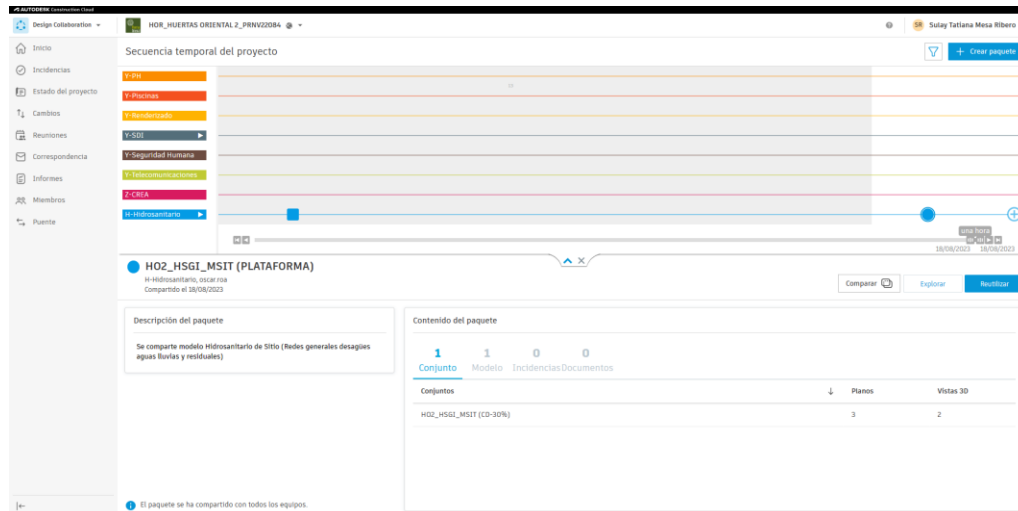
AUTODESK Construction Cloud

Design Collaboration

HOR_HUERTAS ORIENTAL 2_PRNV22084

SR Sulay Tatiana Mesa Ribero

Inicio
Incidencias
Estado del proyecto
Cambios
Reuniones
Correspondencia
Informes
Miembros
Puente

Secuencia temporal del proyecto

Crear paquete

Y-PH
Y-Piscinas
Y-Renderizado
Y-SDI
Y-Seguridad Humana
Y-Telecomunicaciones
Z-CREA
H-Hidrosanitario

Una hora
18/08/2023 18/08/2023

HO2_HSGI_MSIT (PLATAFORMA)
H-Hidrosanitario, oscar.roa
Compartido el 18/08/2023

Comparar
Explorar
Reutilizar

Descripción del paquete

Se comparte modelo Hidrosanitario de Sitio (Redes generales desagües aguas lluvias y residuales)

Contenido del paquete

| 1 Conjunto | 1 Modelo | 0 Incidencias | 0 Documentos |
|---|---|---|---|

| Conjuntos | Planos | Vistas 3D |
|---|---|---|
| HO2_HSGI_MSIT (CD-30%) | 3 | 2 |

El paquete se ha compartido con todos los equipos.